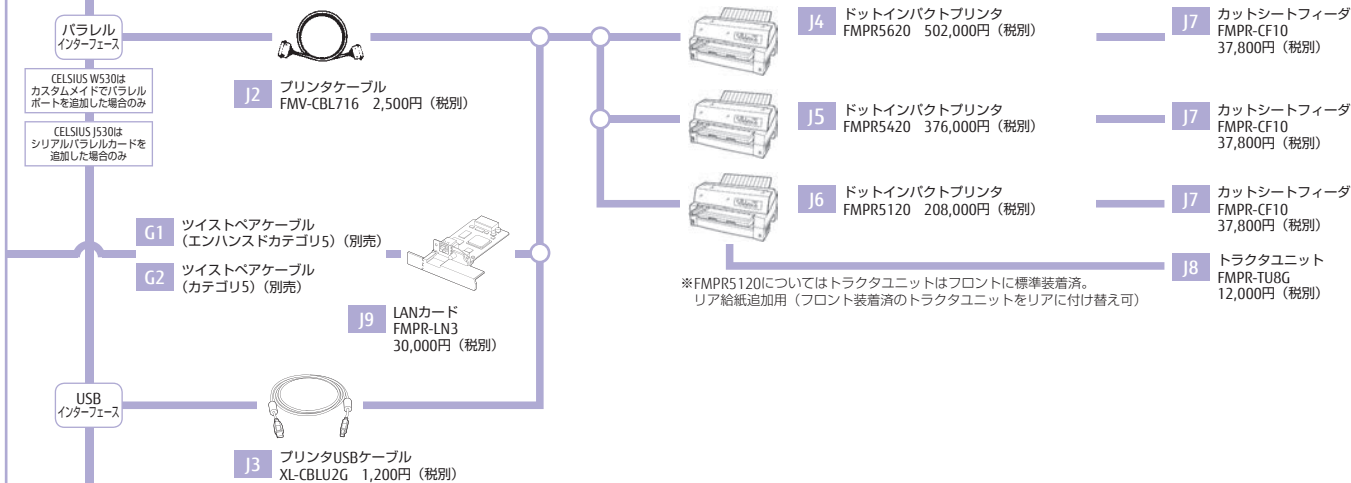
パラレル
インターフェース

CELSIUS W530は
カスタムメイドでパラレル
ポートを追加した場合のみ

CELSIUS J530は
シリアルパラレルカードを
追加した場合のみ

J2 プリンタケーブル
FMV-CBL716 2,500円（税別）

J4 ドットインパクトプリンタ
FMPR5620 502,000円（税別）

J7 カットシートフィーダ
FMPR-CF10
37,800円（税別）

J5 ドットインパクトプリンタ
FMPR5420 376,000円（税別）

J7 カットシートフィーダ
FMPR-CF10
37,800円（税別）

J6 ドットインパクトプリンタ
FMPR5120 208,000円（税別）

J7 カットシートフィーダ
FMPR-CF10
37,800円（税別）

G1 ツイストペアケーブル
（エンハンスドカテゴリ5）（別売）

G2 ツイストペアケーブル
（カテゴリ5）（別売）

J8 トラクタユニット
FMPR-TU8G
12,000円（税別）

※FMPR5120についてはトラクタユニットはフロントに標準装着済。
リア給紙追加用（フロント装着済のトラクタユニットをリアに付け替え可）

J9 LANカード
FMPR-LN3
30,000円（税別）

USB
インターフェース

J3 プリンタUSBケーブル
XL-CBLU2G 1,200円（税別）